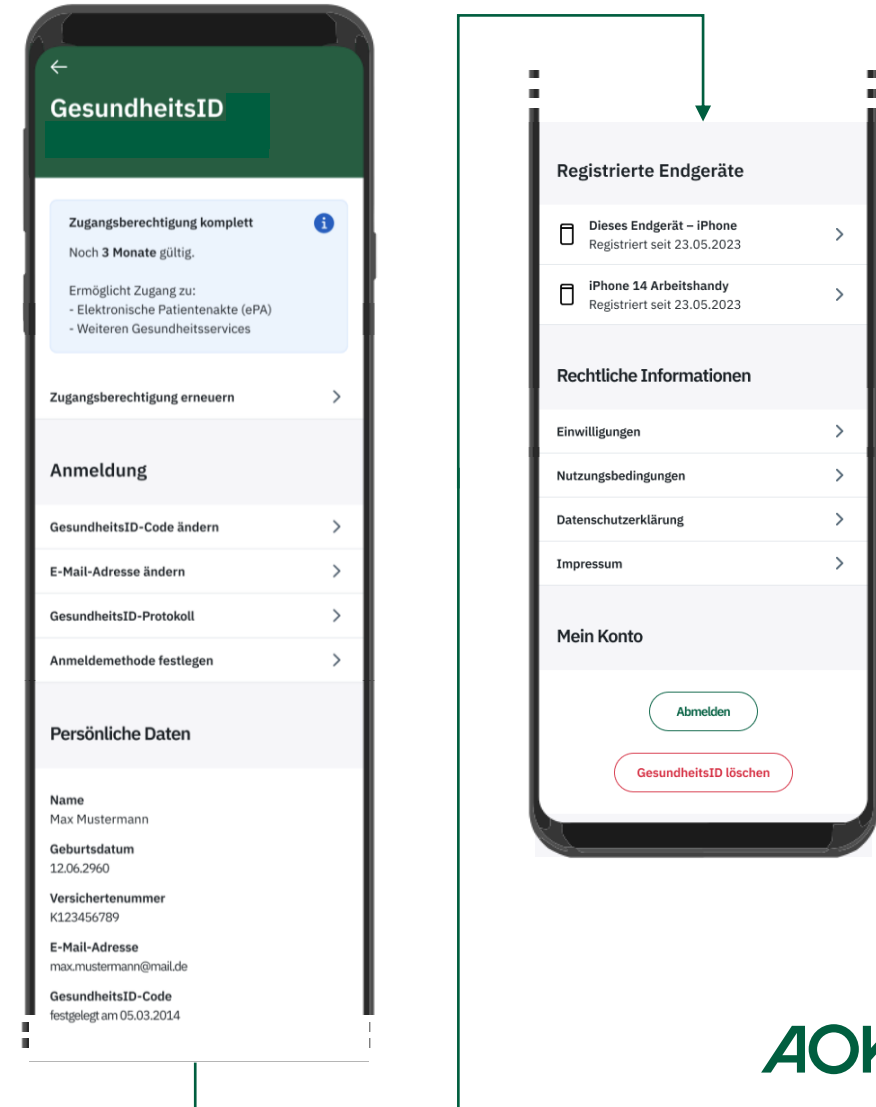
GesundheitsID

Zugangsberechtigung komplett

Noch **3 Monate** gültig.

Ermöglicht Zugang zu:
- Elektronische Patientenakte (ePA)
- Weiteren Gesundheitsservices

Zugangsberechtigung erneuern

Anmeldung

GesundheitsID-Code ändern

E-Mail-Adresse ändern

GesundheitsID-Protokoll

Anmeldemethode festlegen

Persönliche Daten

Name
Max Mustermann

Geburtsdatum
12.06.2960

Versichertenummer
K123456789

E-Mail-Adresse
max.mustermann@mail.de

GesundheitsID-Code
festgelegt am 05.03.2014

Registrierte Endgeräte

Dieses Endgerät – iPhone
Registriert seit 23.05.2023

iPhone 14 Arbeitshandy
Registriert seit 23.05.2023

Rechtliche Informationen

Einwilligungen

Nutzungsbedingungen

Datenschutzerklärung

Impressum

Mein Konto

Abmelden

GesundheitsID löschen

AOK